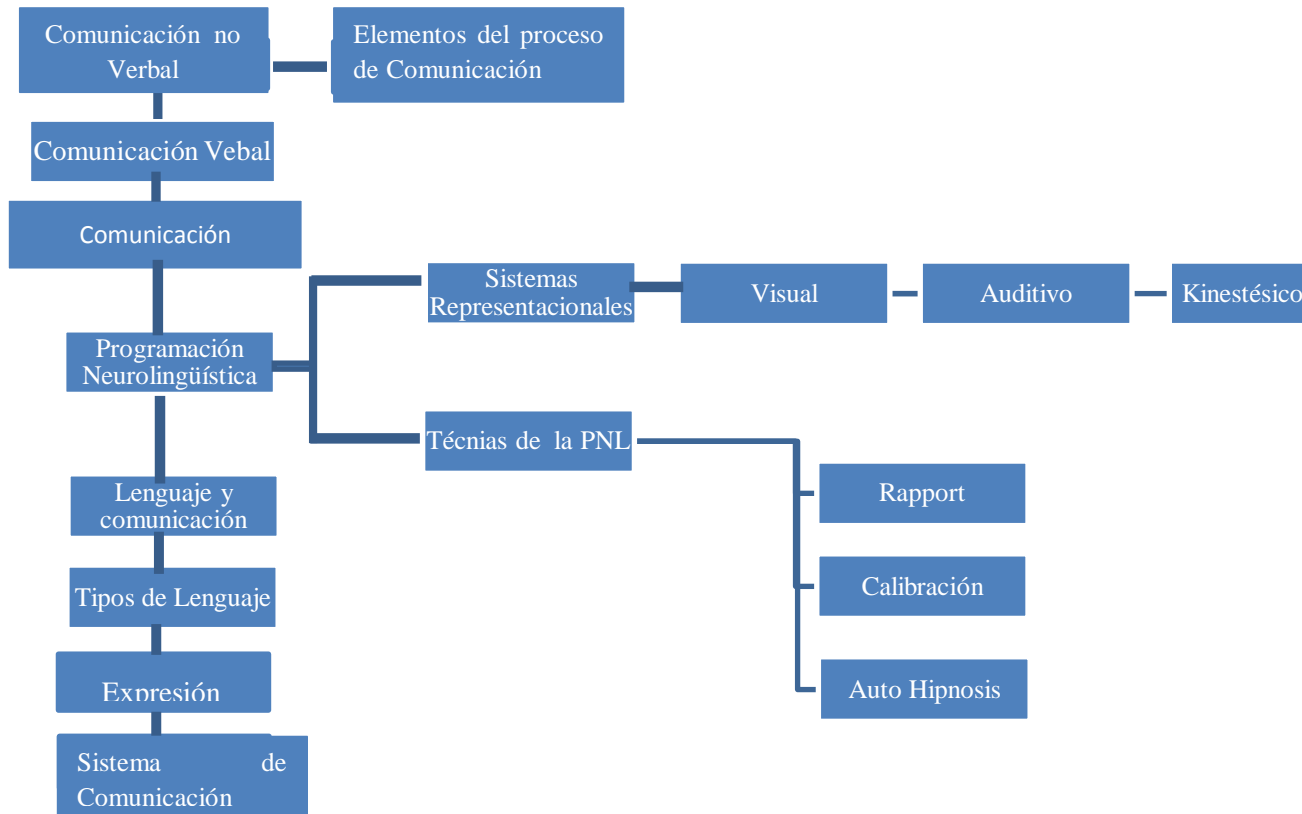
Comunicación no Verbal

Elementos del proceso de Comunicación

Comunicación Vebal

Comunicación

Sistemas Representacionales

Visual

Auditivo

Kinestésico

Programación Neurolingüística

Técnias de la PNL

Rapport

Calibración

Auto Hipnosis

Lenguaje y comunicación

Tipos de Lenguaje

Expresión

Sistema de Comunicación